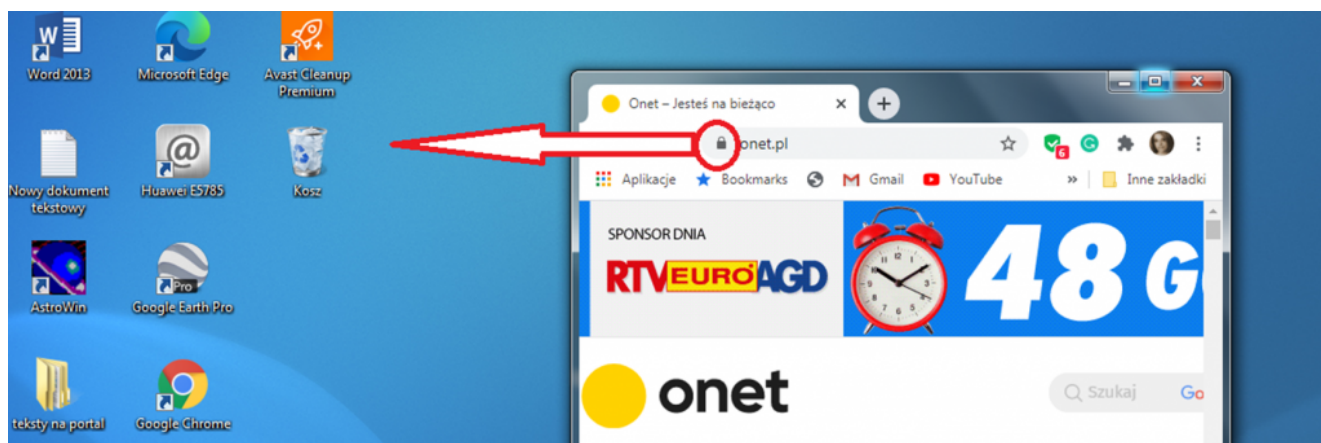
Word 2013
Microsoft Edge
Avast Cleanup Premium
Nowy dokument tekstowy
Huawei E5785
Kosz
AstroWin
Google Earth Pro
teksty na portal
Google Chrome

Onet – Jesteś na bieżąco
onet.pl
6
Aplikacje
Bookmarks
Gmail
YouTube
»
Inne zakładki

SPONSOR DNIA
RTV EURO AGD
48 G
onet
Szukaj
Go